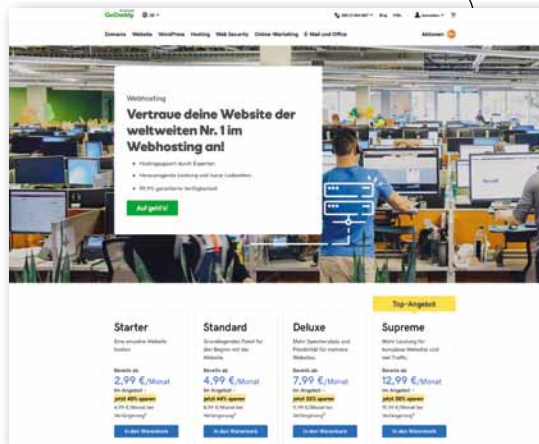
GoDaddy DE

Domains Website WordPress Hosting Web Security Online Marketing E-Mail und Office

Aktionen

Webhosting

Vertraue deine Website der weltweiten Nr. 1 im Webhosting an!

• Hostingsupport durch Experten.
• Herausragende Leistung und kurze Ladezeiten.
• 99,9% garantierte Verfügbarkeit

Auf geht's!

Top-Angebot

Starter
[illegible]
Bereits ab
2,99 €/Monat
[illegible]
In den Warenkorb

Standard
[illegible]
Bereits ab
4,99 €/Monat
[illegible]
In den Warenkorb

Deluxe
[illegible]
Bereits ab
7,99 €/Monat
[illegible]
In den Warenkorb

Supreme
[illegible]
Bereits ab
12,99 €/Monat
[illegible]
In den Warenkorb